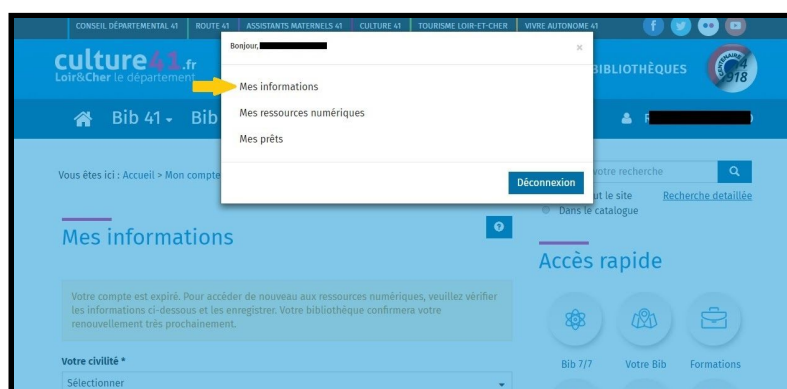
CONSEIL DÉPARTEMENTAL 41 | ROUTE 41 | ASSISTANTS MATERNELS 41 | CULTURE 41 | TOURISME LOIR-ET-CHER | VIVRE AUTONOME 41

culture41.fr
Loir&Cher le département

BIBLIOTHÈQUES

Bib 41 Bib

Bonjour, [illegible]

×

Mes informations

Mes ressources numériques

Mes prêts

Déconnexion

Vous êtes ici : Accueil > Mon compte

votre recherche

ut le site

Recherche detaillée

Dans le catalogue

Mes informations

Accès rapide

Votre compte est expiré. Pour accéder de nouveau aux ressources numériques, veuillez vérifier les informations ci-dessous et les enregistrer. Votre bibliothèque confirmera votre renouvellement très prochainement.

Votre civilité *

Sélectionner

Bib 7/7

Votre Bib

Formations